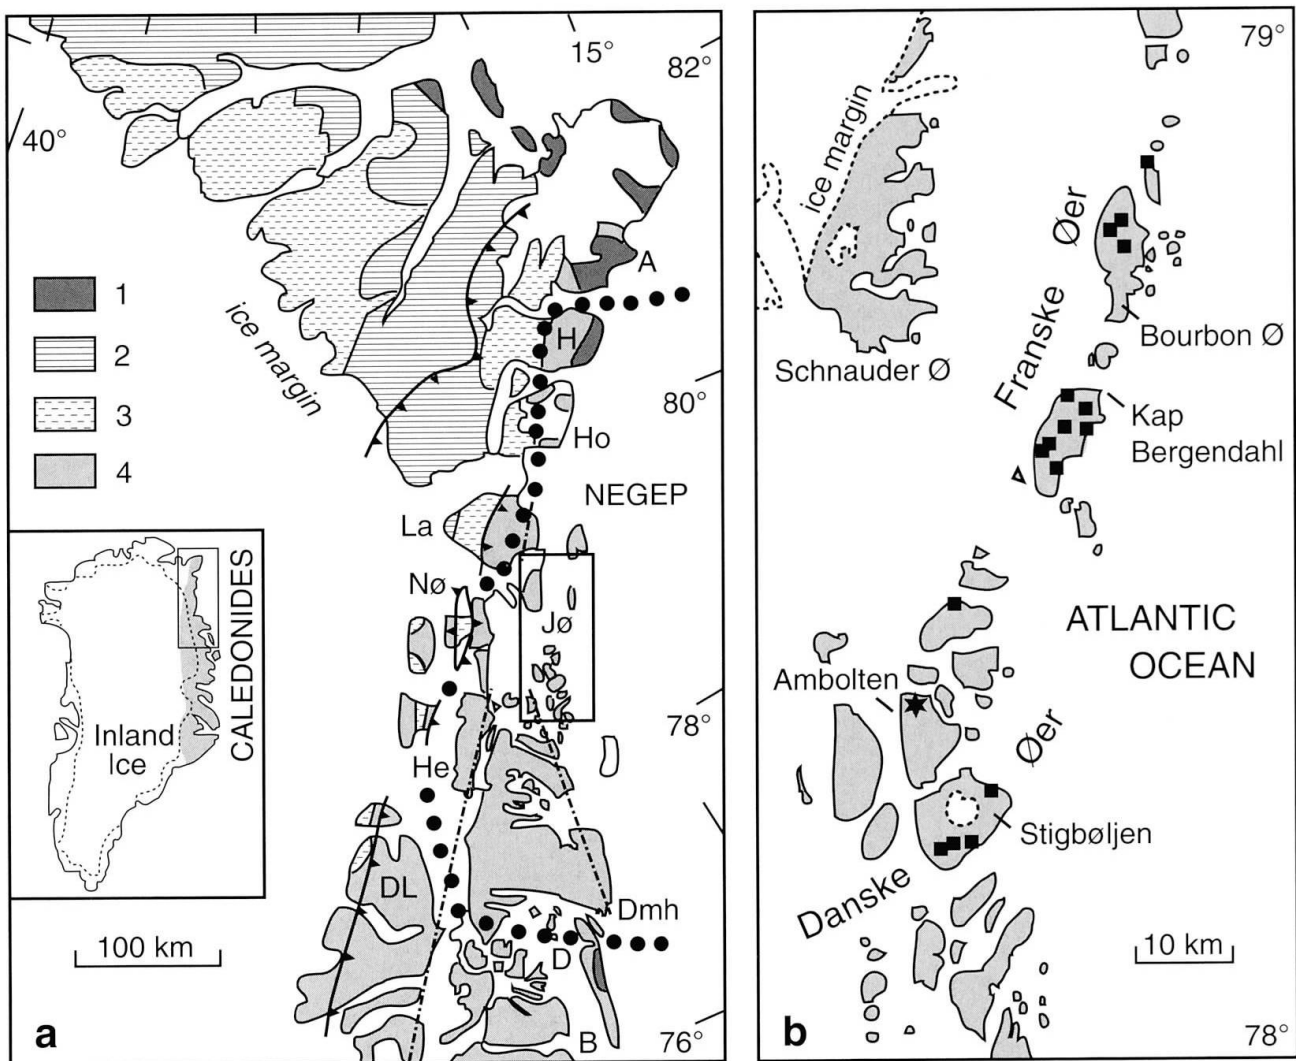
15°
82°
40°
1
2
3
4
ice margin
A
H
80°
Ho
NEGEP
La
Nø
Jø
78°
He
DL
Dmh
D
B
76°
100 km
a
CALEDONIDES
Inland Ice

79°
ice margin
Schnauder Ø
Franske Øer
Bourbon Ø
Kap Bergendahl
ATLANTIC OCEAN
Ambolten
Øer
Stigbøljen
Danske
10 km
b
78°